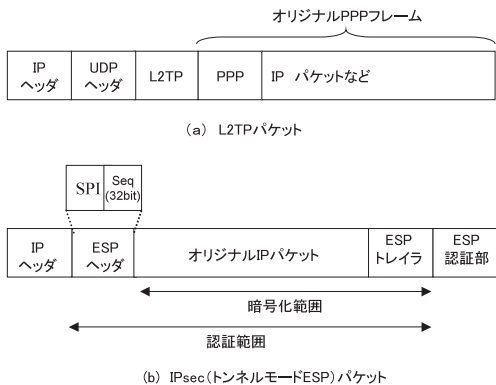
オリジナルPPPフレーム

| IP ヘッダ | UDP ヘッダ | L2TP | PPP | IP パケットなど |
|---|---|---|---|---|

(a) L2TPパケット

SPI
Seq (32bit)

| IP ヘッダ | ESP ヘッダ | オリジナルIPパケット | ESP トレイラ | ESP 認証部 |
|---|---|---|---|---|

暗号化範囲

認証範囲

(b) IPsec(トンネルモードESP)パケット